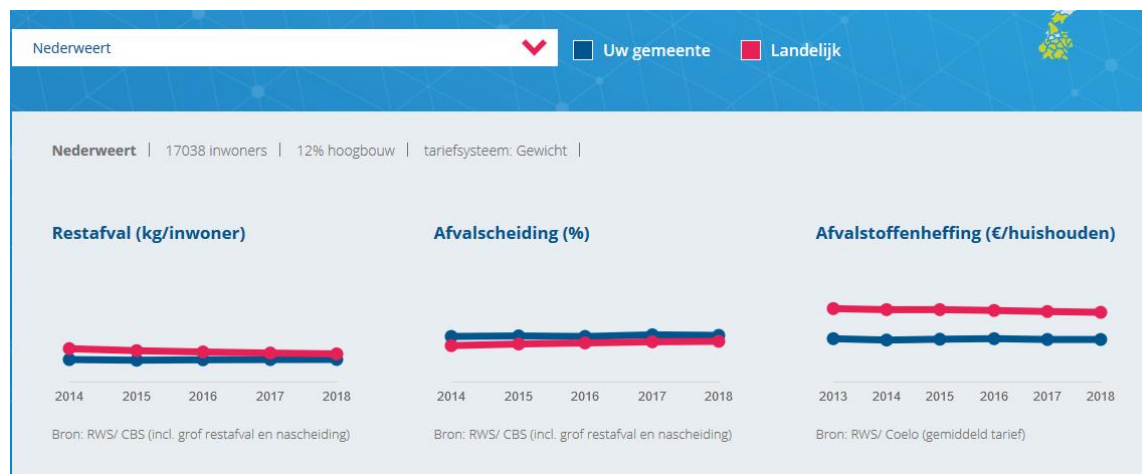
Nederweert

Uw gemeente

Landelijk

**Nederweert** | 17038 inwoners | 12% hoogbouw | tariefsysteem: Gewicht |

Restafval (kg/inwoner)

2014 2015 2016 2017 2018

Bron: RWS/ CBS (incl. grof restafval en nascheiding)

Afvalscheiding (%)

2014 2015 2016 2017 2018

Bron: RWS/ CBS (incl. grof restafval en nascheiding)

Afvalstoffenheffing (€/huishouden)

2013 2014 2015 2016 2017 2018

Bron: RWS/ Coelo (gemiddeld tarief)